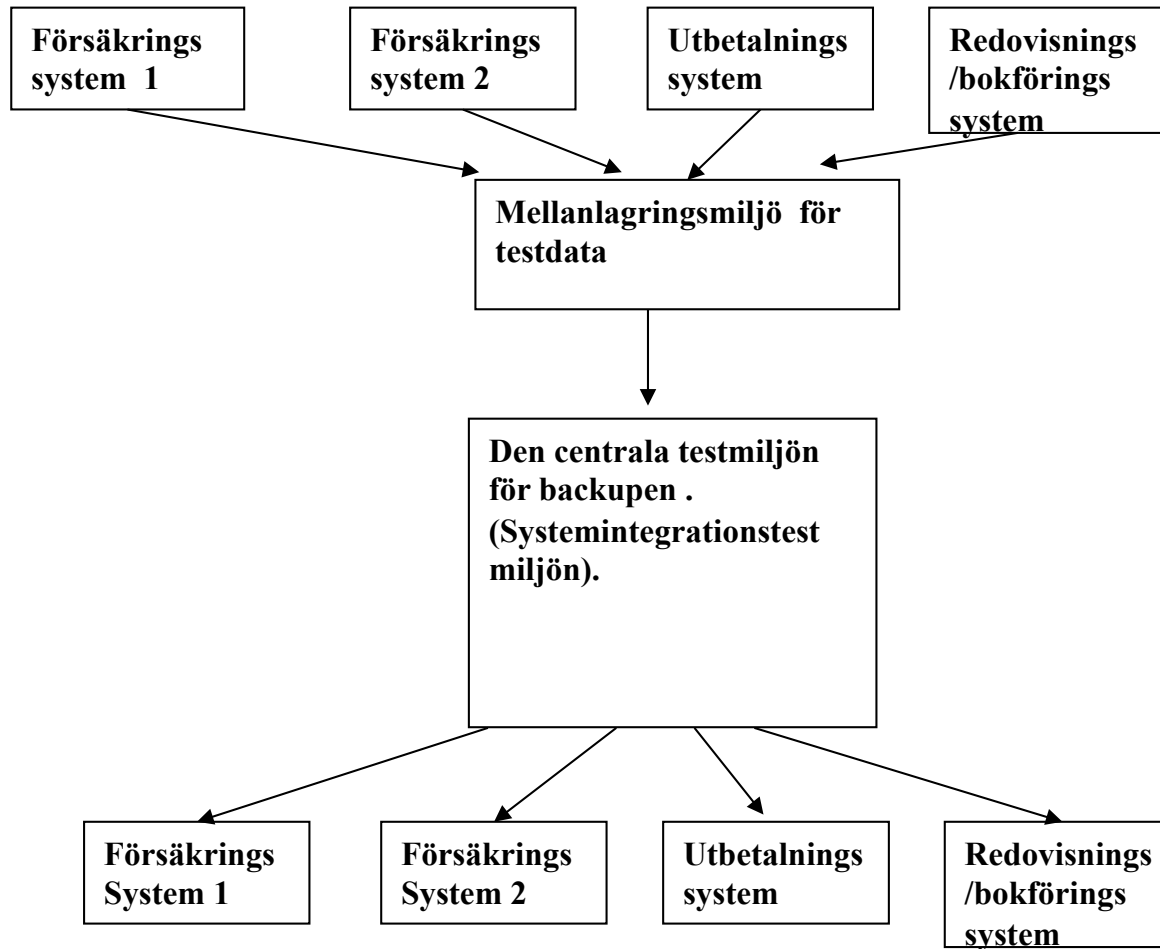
Försäkrings system 1

Försäkrings system 2

Utbetalnings system

Redovisnings /bokförings system

Mellanlagringsmiljö för testdata

Den centrala testmiljön för backupen . (Systemintegrationstest miljön).

Försäkrings System 1

Försäkrings System 2

Utbetalnings system

Redovisnings /bokförings system